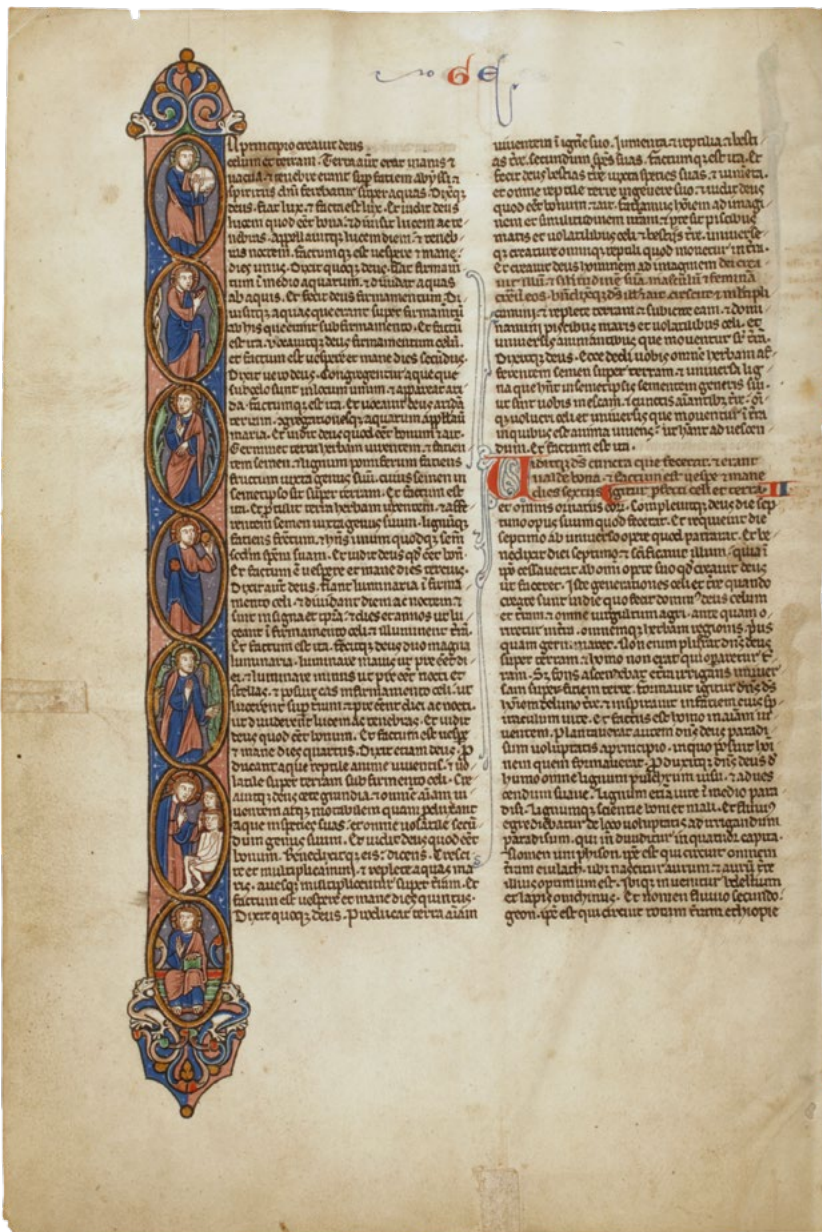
GE

N principio creavit deus celum et terram. Terra autem erat inanis et vacua. et tenebre erant super faciem abyssi. et spiritus domini ferebatur super aquas. Dixitque deus. Fiat lux. et facta est lux. Et vidit deus lucem quod esset bona. et divisit lucem a tenebris. Appellavitque lucem diem. et tenebras noctem. Factumque est vespere et mane dies unus. Dixit quoque deus. Fiat firmamentum in medio aquarum. et dividat aquas ab aquis. Et fecit deus firmamentum. Divisitque aquas que erant super firmamentum ab his que erant sub firmamento. Et factum est ita. Vocavitque deus firmamentum celum. et factum est vespere et mane dies secundus. Dixit vero deus. Congregentur aque que sub celo sunt in locum unum. et appareat arida. Factumque est ita. Et vocavit deus aridam terram. congregationesque aquarum appellavit maria. Et vidit deus quod esset bonum. et ait. Germinet terra herbam virentem. et facientem semen. lignumque pomiferum faciens fructum iuxta genus suum. cuius semen in semetipso sit super terram. Et factum est ita. Et protulit terra herbam virentem. et afferentem semen iuxta genus suum. lignumque faciens fructum. et habens unumquodque sementem secundum speciem suam. Et vidit deus quod esset bonum. Et factum est vespere et mane dies tercius. Dixit autem deus. Fiant luminaria in firmamento celi. et dividant diem ac noctem. et sint in signa et tempora. et dies et annos. ut luceant in firmamento celi. et illuminent terram. Et factum est ita. Fecitque deus duo magna luminaria. luminare maius ut preesset diei. et luminare minus ut preesset nocti. et stellas. et posuit eas in firmamento celi. ut lucerent super terram. et preessent diei ac nocti. et dividerent lucem ac tenebras. Et vidit deus quod esset bonum. Et factum est vespere et mane dies quartus. Dixit etiam deus. Producant aque reptile anime viventis. et volatile super terram sub firmamento celi. Creavitque deus cete grandia. et omnem animam viventem atque motabilem quam produxerant aque in species suas. et omne volatile secundum genus suum. Et vidit deus quod esset bonum. Benedixitque eis dicens. Crescite et multiplicamini. et replete aquas maris. avesque multiplicentur super terram. Et factum est vespere et mane dies quintus. Dixit quoque deus. Producat terra animam

viventem in genere suo. iumenta et reptilia et bestias terre secundum species suas. factumque est ita. Et fecit deus bestias terre iuxta species suas. et iumenta. et omne reptile terre in genere suo. Et vidit deus quod esset bonum. et ait. Faciamus hominem ad imaginem et similitudinem nostram. et presit piscibus maris et volatilibus celi. et bestiis terre. universeque creature omnique reptili quod movetur in terra. Et creavit deus hominem ad imaginem et similitudinem suam. ad imaginem dei creavit illum. masculum et feminam creavit eos. Benedixitque illis deus et ait. Crescite et multiplicamini. et replete terram. et subicite eam. et dominamini piscibus maris et volatilibus celi. et universis animantibus que moventur super terram. Dixitque deus. Ecce dedi vobis omnem herbam afferentem semen super terram. et universa ligna que habent in semetipsis sementem generis sui. ut sint vobis in escam. et cunctis animantibus terre. omnique volucri celi. et universis que moventur in terra in quibus est anima vivens. ut habeant ad vescendum. Et factum est ita.

Viditque deus cuncta que fecerat. et erant valde bona. Et factum est vespere et mane dies sextus. Igitur perfecti sunt celi et terra. II et omnis ornatus eorum. Complevitque deus die septimo opus suum quod fecerat. Et requievit die septimo ab universo opere quod patrarat. Et benedixit diei septimo. et sanctificavit illum. quia in ipso cessaverat ab omni opere suo quod creavit deus ut faceret. Iste generationes celi et terre quando create sunt in die quo fecit dominus deus celum et terram. et omne virgultum agri. antequam oriretur in terra. omnemque herbam regionis. priusquam germinaret. Non enim pluerat dominus deus super terram. et homo non erat qui operaretur terram. Sed fons ascendebat e terra irrigans universam superficiem terre. Formavit igitur dominus deus hominem de limo terre. et inspiravit in faciem eius spiraculum vite. et factus est homo in animam viventem. Plantaverat autem dominus deus paradisum voluptatis a principio. in quo posuit hominem quem formaverat. Produxitque dominus deus de humo omne lignum pulchrum visu. et ad vescendum suave. lignum etiam vite in medio paradisi. lignumque scientie boni et mali. Et fluvius egrediebatur de loco voluptatis ad irrigandum paradisum. qui inde dividitur in quatuor capita. Nomen uni phison. ipse est qui circuit omnem terram evilath. ubi nascitur aurum. et aurum terre illius optimum est. Ibique invenitur bdellium et lapis onichinus. Et nomen fluvio secundo. geon. ipse est qui circuit omnem terram ethiopie